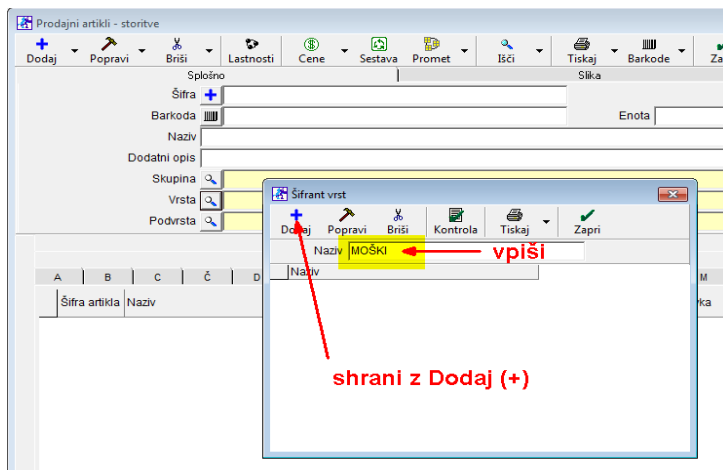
Prodajni artikli - storitve

Dodaj Popravi Briši Lastnosti Cene Sestava Promet Išči Tiskaj Barkode Za

Splošno Slika

Šifra
Barkoda
Enota
Naziv
Dodatni opis
Skupina
Vrsta
Podvrsta

A B C Č D M

Šifra artikla Naziv vka

Šifrant vrst

Dodaj Popravi Briši Kontrola Tiskaj Zapri

Naziv MOŠKI

vpiši

Naziv

shrani z Dodaj (+)